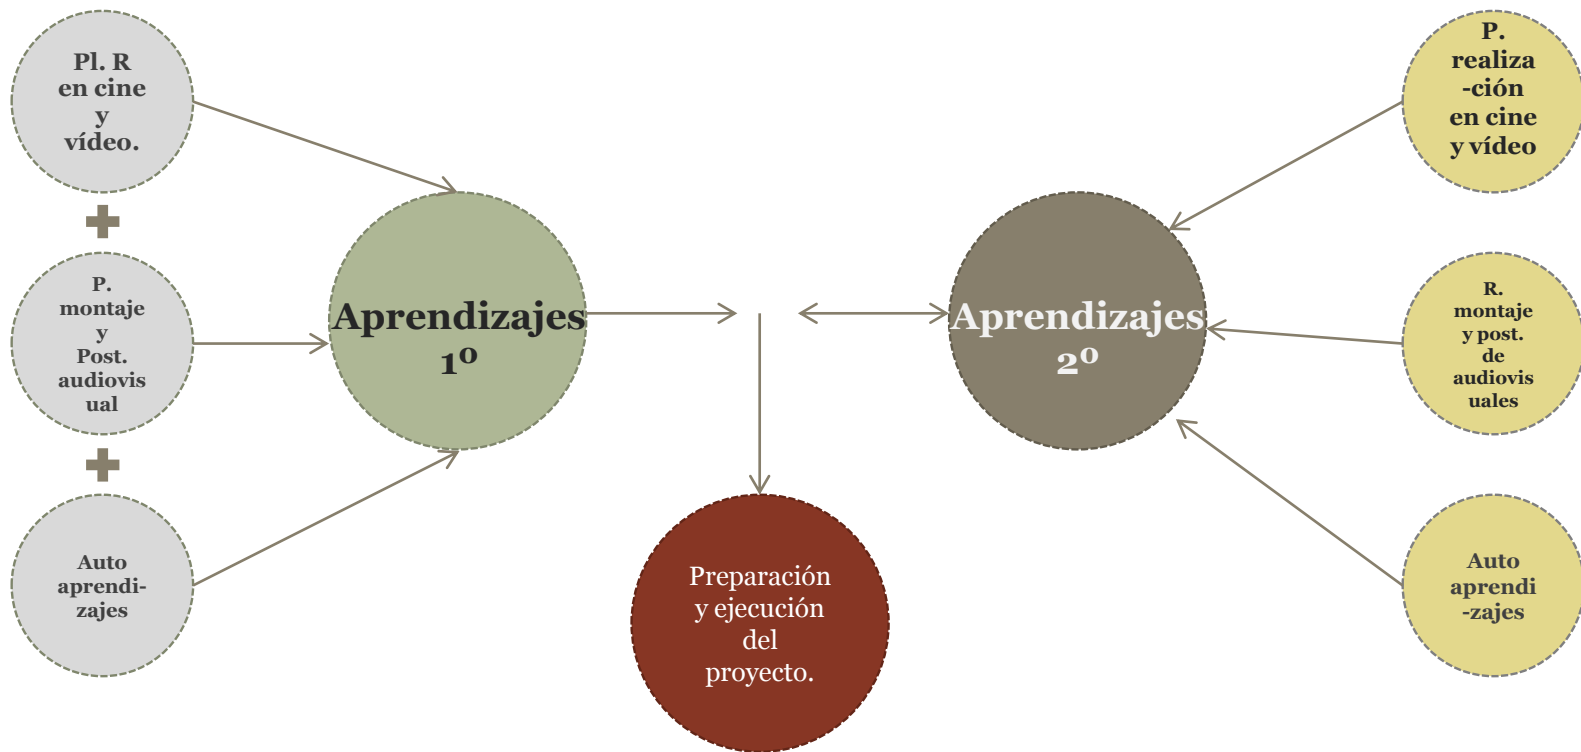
Pl. R en cine y vídeo.

P. montaje y Post. audiovisual

Auto aprendizajes

Aprendizajes 1º

Aprendizajes 2º

P. realización en cine y vídeo

R. montaje y post. de audiovisuales

Auto aprendi-zajes

Preparación y ejecución del proyecto.